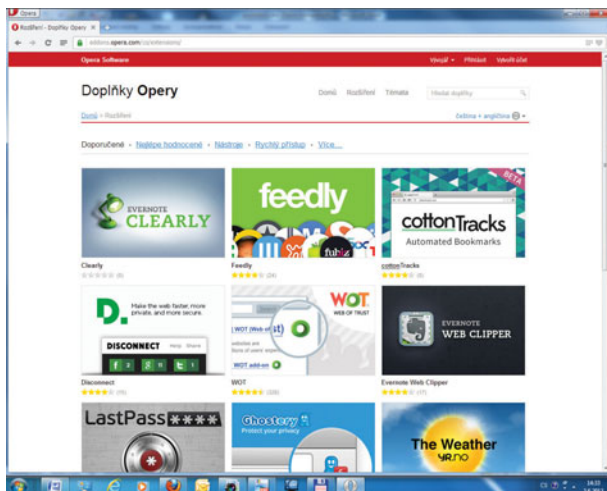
Opera

Rozšíření - Doplňky Opery

addons.opera.com/cs/extensions/

Opera Software

Vývojář ▾ Přihlásit Vytvořit účet

Doplňky Opery

Domů Rozšíření Témata

Hledat doplňky

Domů › Rozšíření

čeština + angličtina

Doporučené · Nejlépe hodnocené · Nástroje · Rychlý přístup · Více...

EVERNOTE CLEARLY

Clearly

(6)

feedly

Feedly

(24)

BETA

cottonTracks

Automated Bookmarks

cottonTracks

(4)

D.

Make the web faster, more private, and more secure.

DISCONNECT

Disconnect

(70)

WOT

WEB OF TRUST

WOT add-on

WOT

(209)

EVERNOTE WEB CLIPPER

Evernote Web Clipper

(17)

LastPass ****

Ghostery

Protect your privacy

The Weather

YR.NO

CS

14:13